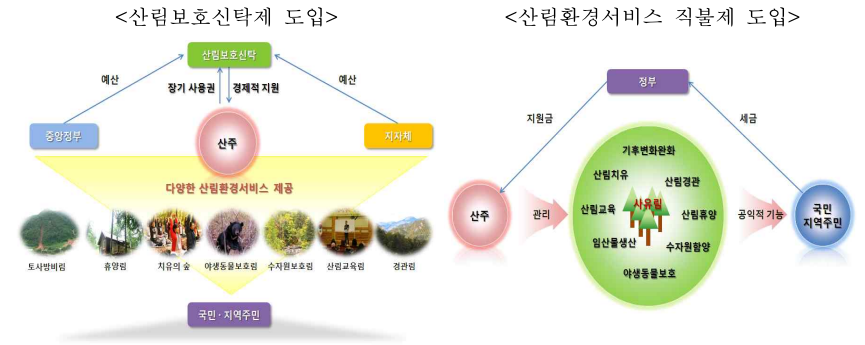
<산림보호신탁제 도입>

산림보호신탁

예산

장기 사용권

경제적 지원

예산

중앙정부

산주

지자체

다양한 산림환경서비스 제공

토사방비림

휴양림

치유의 숲

야생동물보호림

수자원보호림

산림교육림

경관림

국민 · 지역주민

<산림환경서비스 직불제 도입>

정부

지원금

세금

기후변화완화

산림치유

산림경관

산림교육

사유림

산림휴양

임산물생산

수자원함양

야생동물보호

산주

관리

공익적 기능

국민 지역주민